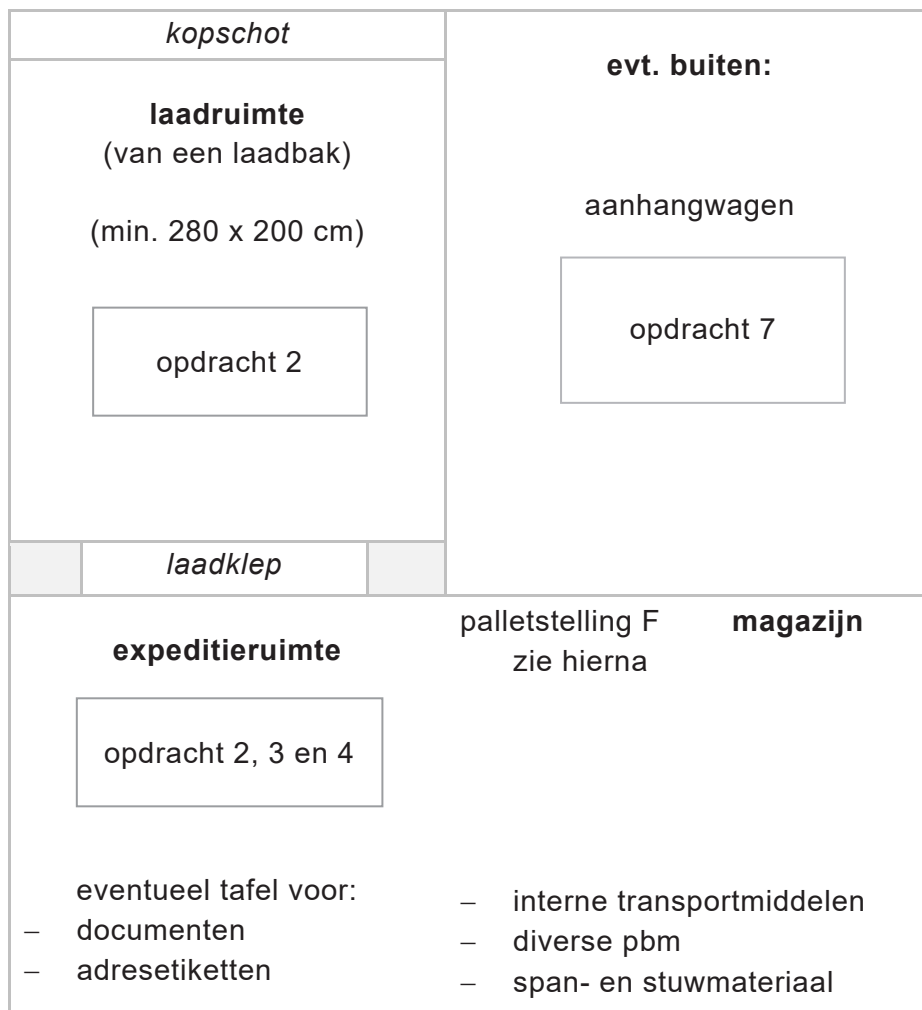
*kopschot*

**laadruimte**
(van een laadbak)

(min. 280 x 200 cm)

opdracht 2

*laadklep*

**evt. buiten:**

aanhangwagen

opdracht 7

**expeditieruimte**

opdracht 2, 3 en 4

eventueel tafel voor:
– documenten
– adresetiketten

palletstelling F zie hierna

**magazijn**

– interne transportmiddelen
– diverse pbm
– span- en stuwmateriaal